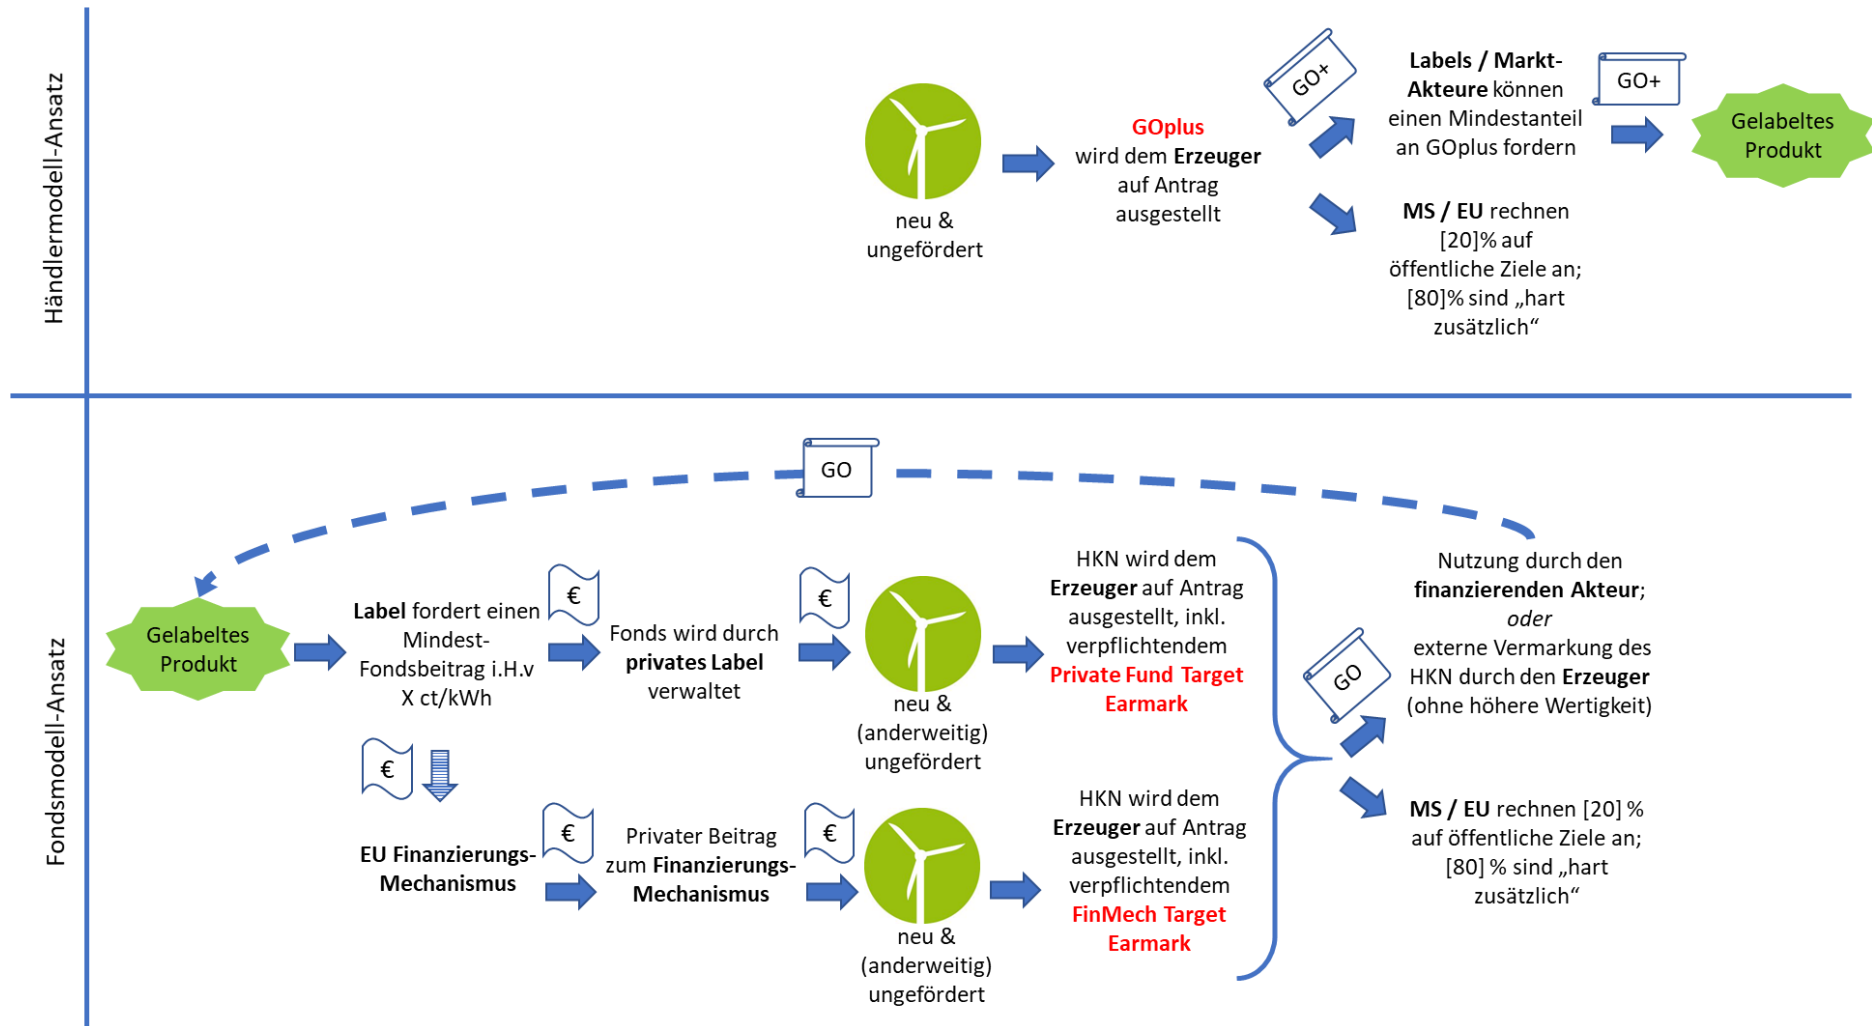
Händlermodell-Ansatz

neu & ungefördert

GOplus wird dem Erzeuger auf Antrag ausgestellt

GO+

Labels / Markt-Akteure können einen Mindestanteil an GOplus fordern

GO+

Gelabeltes Produkt

MS / EU rechnen [20]% auf öffentliche Ziele an; [80]% sind „hart zusätzlich“

Fondsmodell-Ansatz

GO

Gelabeltes Produkt

Label fordert einen Mindest-Fondsbeitrag i.H.v X ct/kWh

€

Fonds wird durch privates Label verwaltet

€

neu & (anderweitig) ungefördert

HKN wird dem Erzeuger auf Antrag ausgestellt, inkl. verpflichtendem Private Fund Target Earmark

Nutzung durch den finanzierenden Akteur; oder externe Vermarkung des HKN durch den Erzeuger (ohne höhere Wertigkeit)

GO

€

EU Finanzierungs-Mechanismus

€

Privater Beitrag zum Finanzierungs-Mechanismus

€

neu & (anderweitig) ungefördert

HKN wird dem Erzeuger auf Antrag ausgestellt, inkl. verpflichtendem FinMech Target Earmark

MS / EU rechnen [20] % auf öffentliche Ziele an; [80] % sind „hart zusätzlich“